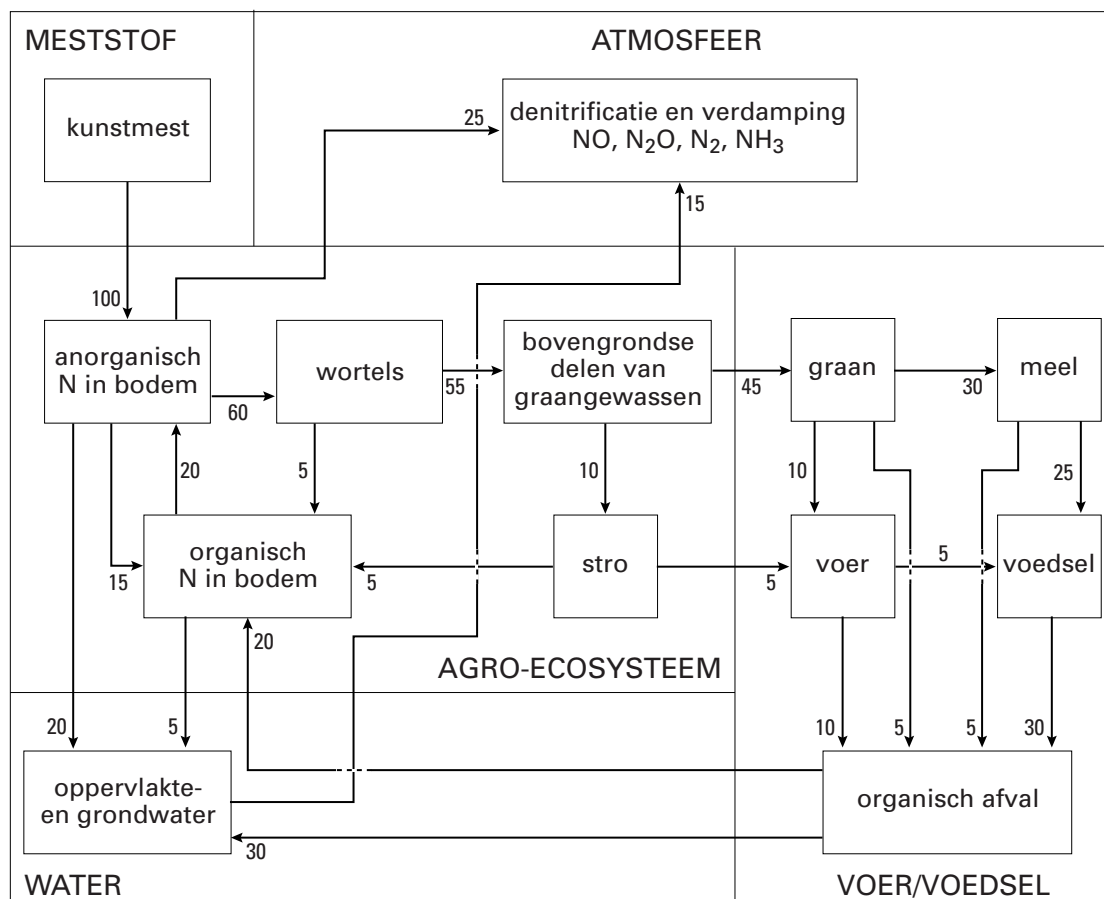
MESTSTOF

ATMOSFEER

kunstmest

25

denitrificatie en verdamping $NO$, $N_2O$, $N_2$, $NH_3$

15

100

anorganisch N in bodem

wortels

55

bovengrondse delen van graangewassen

45

graan

30

meel

60

20

5

10

10

25

organisch N in bodem

stro

voer

5

voedsel

15

5

5

20

AGRO-ECOSYSTEEM

20

5

10

5

5

30

oppervlakte- en grondwater

organisch afval

30

WATER

VOER/VOEDSEL